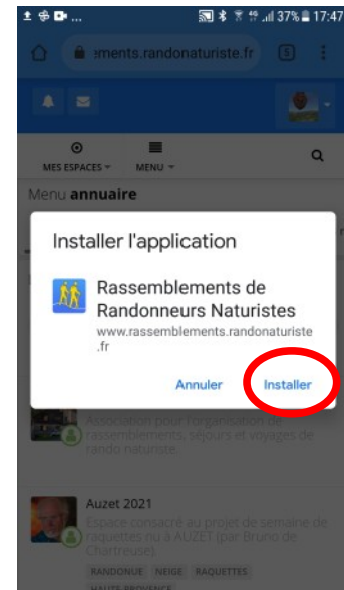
37% 17:47

ements.randonaturiste.fr

5

MES ESPACES

MENU

Menu annuaire

Installer l'application

Rassemblements de Randonneurs Naturistes

www.rassemblements.randonaturiste.fr

Annuler

Installer

Association pour l'organisation de rassemblements, séjours et voyages de rando naturiste.

Auzet 2021

Espace consacré au projet de semaine de raquettes nu à AUZET (par Bruno de Chartreuse).

RANDONUE

NEIGE

RAQUETTES

HAUTE-PROVENCE